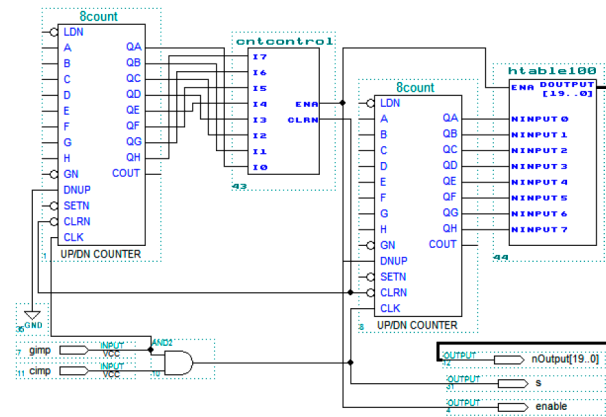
8count
LDN
A
B
C
D
E
F
G
H
GN
DNUP
SETN
CLRN
CLK
QA
QB
QC
QD
QE
QF
QG
QH
COUT
UP/DN COUNTER
1

cntcontrol
I7
I6
I5
I4
I3
I2
I1
I0
ENA
CLRN
43

8count
LDN
A
B
C
D
E
F
G
H
GN
DNUP
SETN
CLRN
CLK
QA
QB
QC
QD
QE
QF
QG
QH
COUT
UP/DN COUNTER
3

htable100
ENA
DOUTPUT[19..0]
NINPUT0
NINPUT1
NINPUT2
NINPUT3
NINPUT4
NINPUT5
NINPUT6
NINPUT7
44

GND
35

AND2
10

INPUT
VCC
7 gimp

INPUT
VCC
11 cimp

OUTPUT
12 nOutput[19..0]

OUTPUT
31 s

OUTPUT
2 enable